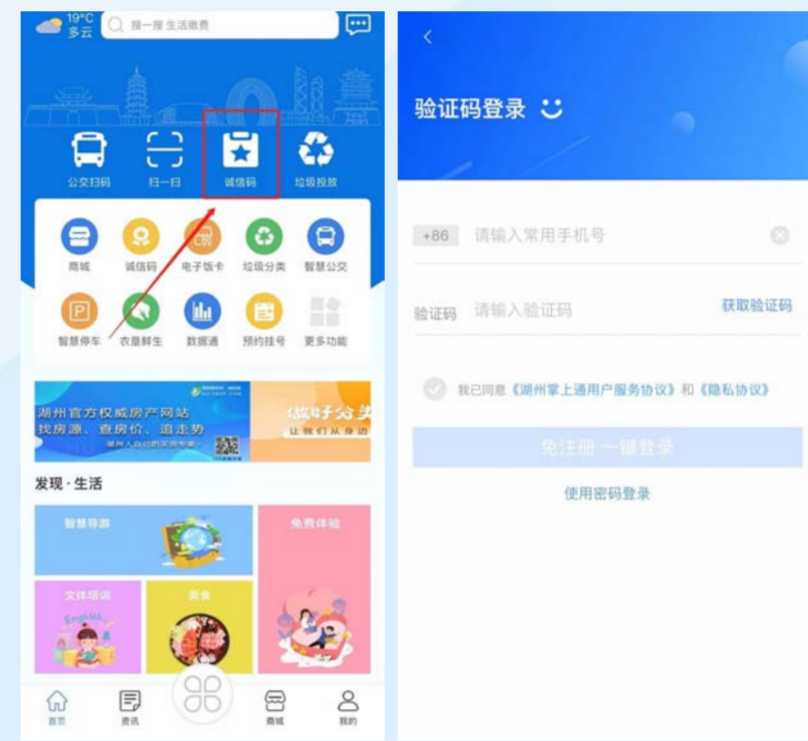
19°C 多云
搜一搜 生活缴费

公交扫码
扫一扫
诚信码
垃圾投放

商城
诚信码
电子饭卡
垃圾分类
智慧公交
智慧停车
农垦鲜生
数据通
预约挂号
更多功能

湖州官方权威房产网站
找房源、查房价、追走势
做好分类
让我们从身边

发现 · 生活
智慧导游
免费体验
文体培训
美食

首页
资讯
商城
我的

<
验证码登录

+86 请输入常用手机号
验证码 请输入验证码 获取验证码
我已同意《湖州掌上通用户服务协议》和《隐私协议》
免注册 一键登录
使用密码登录